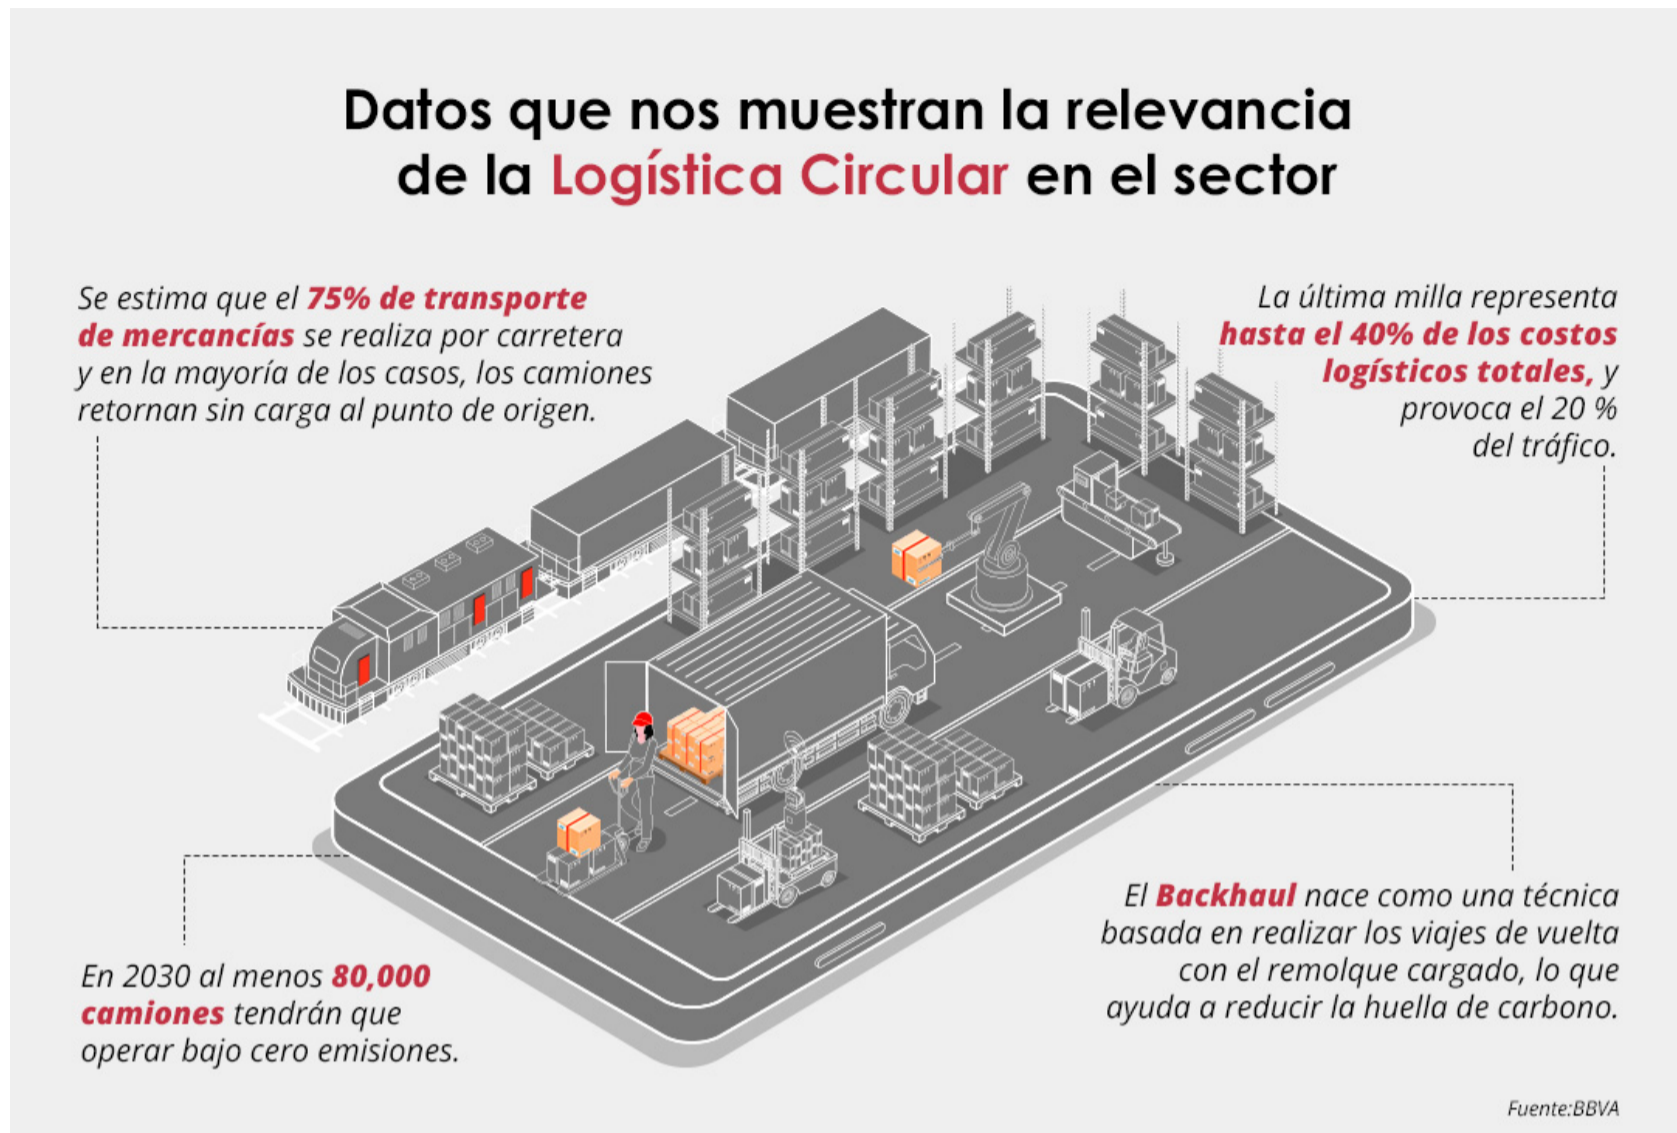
Datos que nos muestran la relevancia de la Logística Circular en el sector

Se estima que el 75% de transporte de mercancías se realiza por carretera y en la mayoría de los casos, los camiones retornan sin carga al punto de origen.

La última milla representa hasta el 40% de los costos logísticos totales, y provoca el 20 % del tráfico.

En 2030 al menos 80,000 camiones tendrán que operar bajo cero emisiones.

El Backhaul nace como una técnica basada en realizar los viajes de vuelta con el remolque cargado, lo que ayuda a reducir la huella de carbono.

Fuente:BBVA